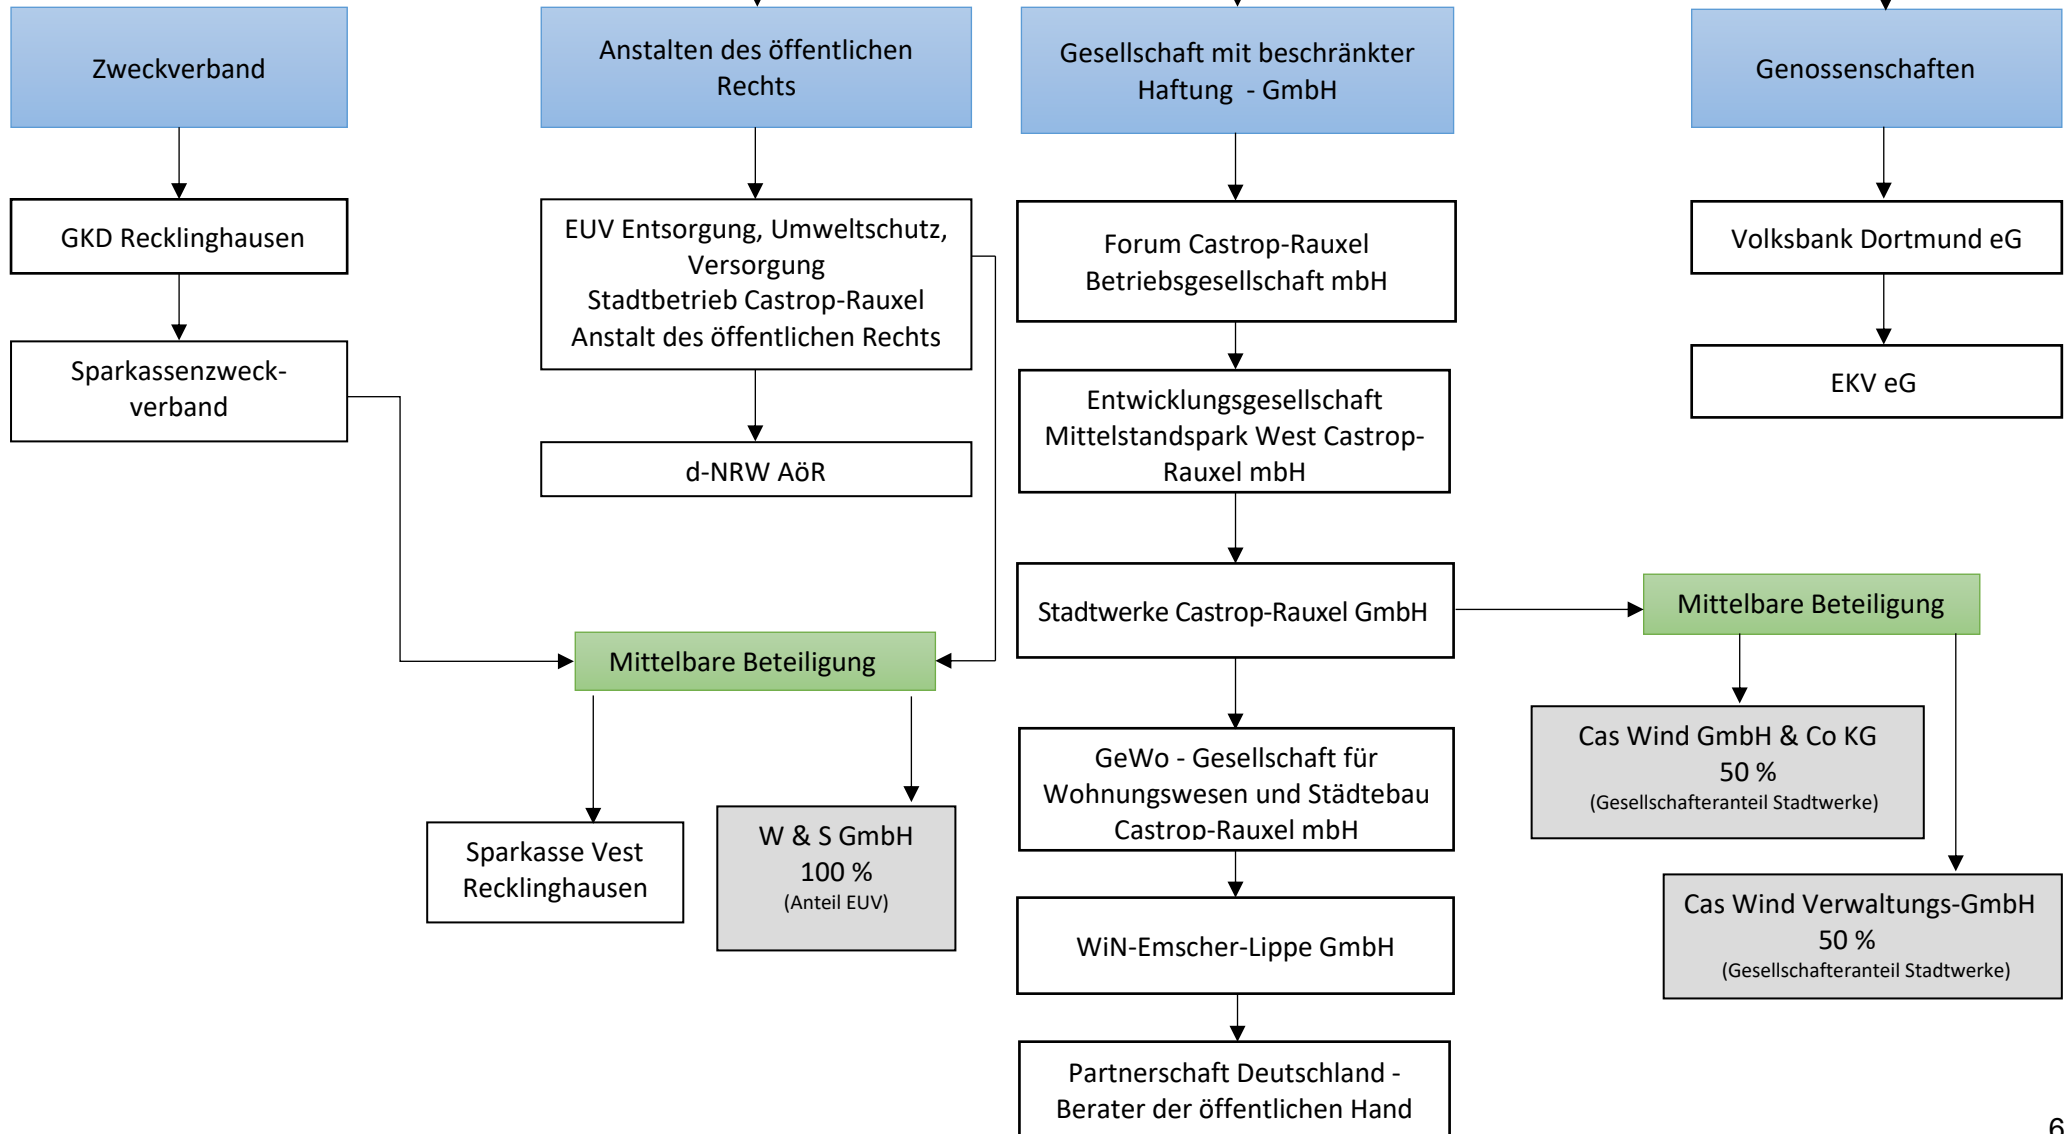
Zweckverband

GKD Recklinghausen

Sparkassenzweckverband

Anstalten des öffentlichen Rechts

EUV Entsorgung, Umweltschutz, Versorgung
Stadtbetrieb Castrop-Rauxel
Anstalt des öffentlichen Rechts

d-NRW AöR

Mittelbare Beteiligung

Sparkasse Vest Recklinghausen

W & S GmbH
100 %
(Anteil EUV)

Gesellschaft mit beschränkter Haftung - GmbH

Forum Castrop-Rauxel Betriebsgesellschaft mbH

Entwicklungsgesellschaft Mittelstandspark West Castrop-Rauxel mbH

Stadtwerke Castrop-Rauxel GmbH

GeWo - Gesellschaft für Wohnungswesen und Städtebau Castrop-Rauxel mbH

WiN-Emscher-Lippe GmbH

Partnerschaft Deutschland - Berater der öffentlichen Hand

Genossenschaften

Volksbank Dortmund eG

EKV eG

Mittelbare Beteiligung

Cas Wind GmbH & Co KG
50 %
(Gesellschafteranteil Stadtwerke)

Cas Wind Verwaltungs-GmbH
50 %
(Gesellschafteranteil Stadtwerke)

6